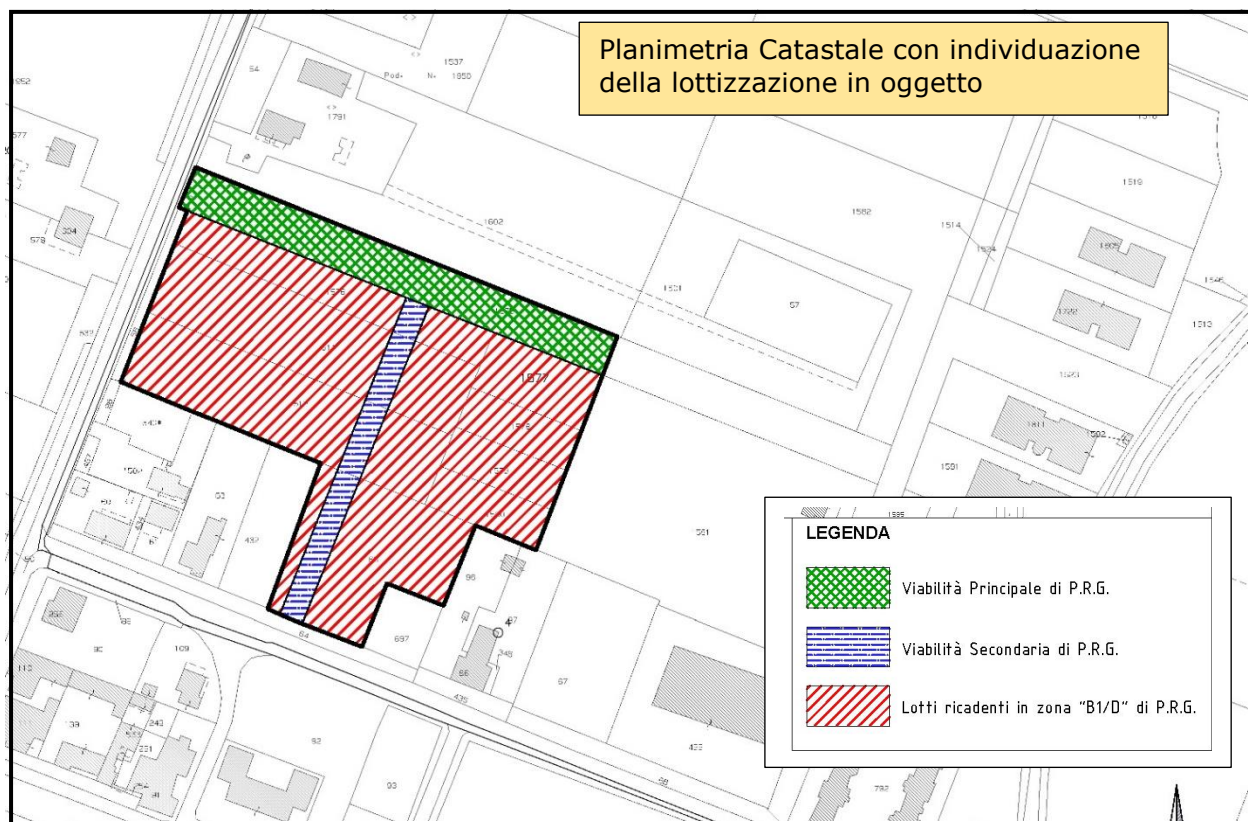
Planimetria Catastale con individuazione della lottizzazione in oggetto

1537
1850
54
1791
1852
577
578
304
1602
1582
1514
1519
1534
1807
1546
1513
1581
57
578
1877
1823
1811
1592
1501
1581
1585
96
87
348
86
697
435
67
84
432
63
109
139
240
231
93
92
433
58
792
112

LEGENDA

Viabilità Principale di P.R.G.

Viabilità Secondaria di P.R.G.

Lotti ricadenti in zona "B1/D" di P.R.G.